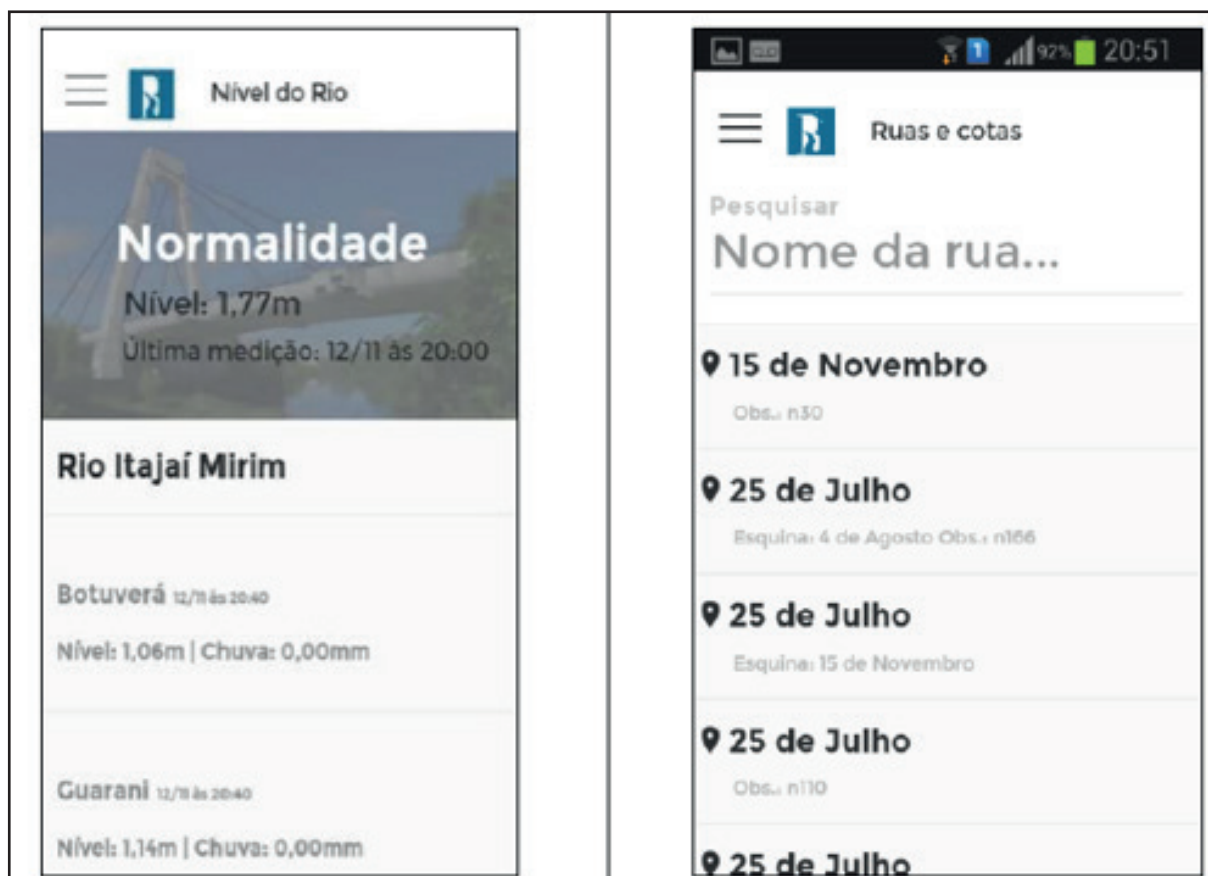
Nível do Rio

Normalidade
Nível: 1,77m
Última medição: 12/11 às 20:00

Rio Itajaí Mirim

Botuverá 12/11 às 20:40
Nível: 1,06m | Chuva: 0,00mm

Guarani 12/11 às 20:40
Nível: 1,14m | Chuva: 0,00mm

92% 20:51

Ruas e cotas

Pesquisar
Nome da rua...

15 de Novembro
Obs.: n30

25 de Julho
Esquina: 4 de Agosto Obs.: n166

25 de Julho
Esquina: 15 de Novembro

25 de Julho
Obs.: n110

25 de Julho